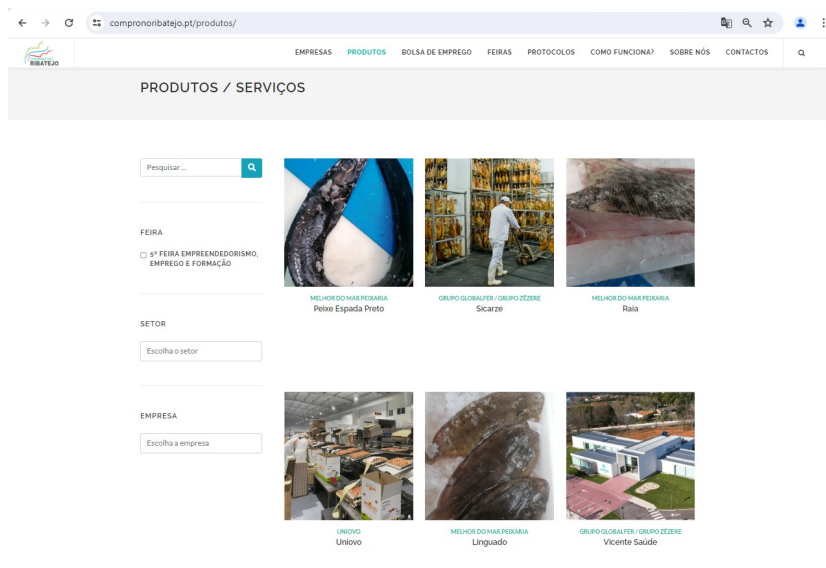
compronoribatejo.pt/produtos/

RIBATEJO

EMPRESAS PRODUTOS BOLSA DE EMPREGO FEIRAS PROTOCOLOS COMO FUNCIONA? SOBRE NÓS CONTACTOS

PRODUTOS / SERVIÇOS

Pesquisar ...

FEIRA

5ª FEIRA EMPREENDEDORISMO, EMPREGO E FORMAÇÃO

SETOR

Escolha o setor

EMPRESA

Escolha a empresa

MELHOR DO MAR PEIXARIA
Peixe Espada Preto

GRUPO GLOBALFER / GRUPO ZÊZERE
Sicarze

MELHOR DO MAR PEIXARIA
Raia

UNIOVO
Uniovo

MELHOR DO MAR PEIXARIA
Linguado

GRUPO GLOBALFER / GRUPO ZÊZERE
Vicente Saúde